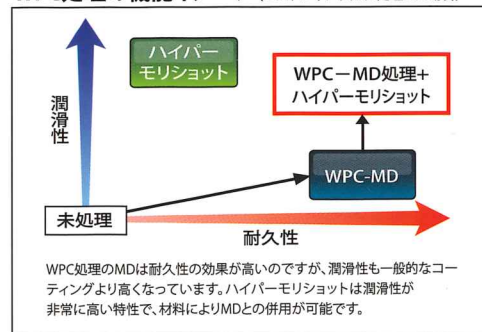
潤滑性

ハイパーモリショット

WPC－MD処理+ハイパーモリショット

WPC-MD

未処理

耐久性

WPC処理のMDは耐久性の効果が高いのですが、潤滑性も一般的なコーティングより高くなっています。ハイパーモリショットは潤滑性が非常に高い特性で、材料によりMDとの併用が可能です。